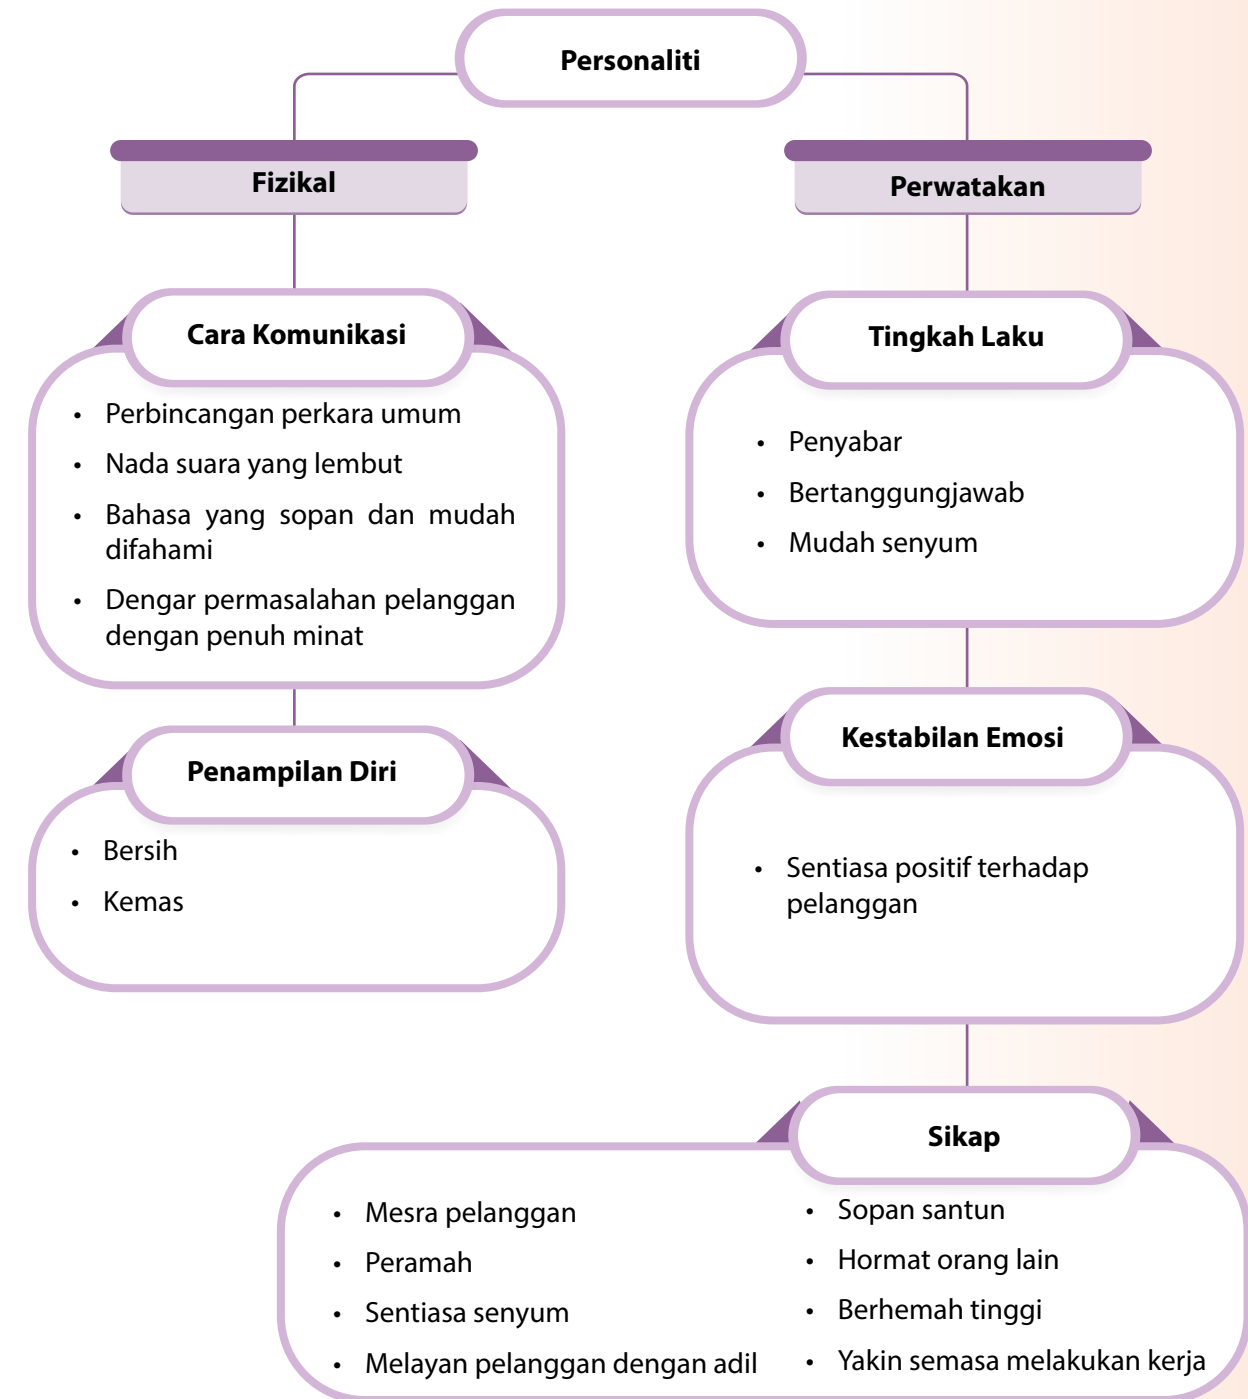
Personaliti

Fizikal

Cara Komunikasi

- Perbincangan perkara umum
- Nada suara yang lembut
- Bahasa yang sopan dan mudah difahami
- Dengar permasalahan pelanggan dengan penuh minat

Penampilan Diri

- Bersih
- Kemas

Perwatakan

Tingkah Laku

- Penyabar
- Bertanggungjawab
- Mudah senyum

Kestabilan Emosi

- Sentiasa positif terhadap pelanggan

Sikap

- Mesra pelanggan
- Peramah
- Sentiasa senyum
- Melayan pelanggan dengan adil

- Sopan santun
- Hormat orang lain
- Berhemah tinggi
- Yakin semasa melakukan kerja